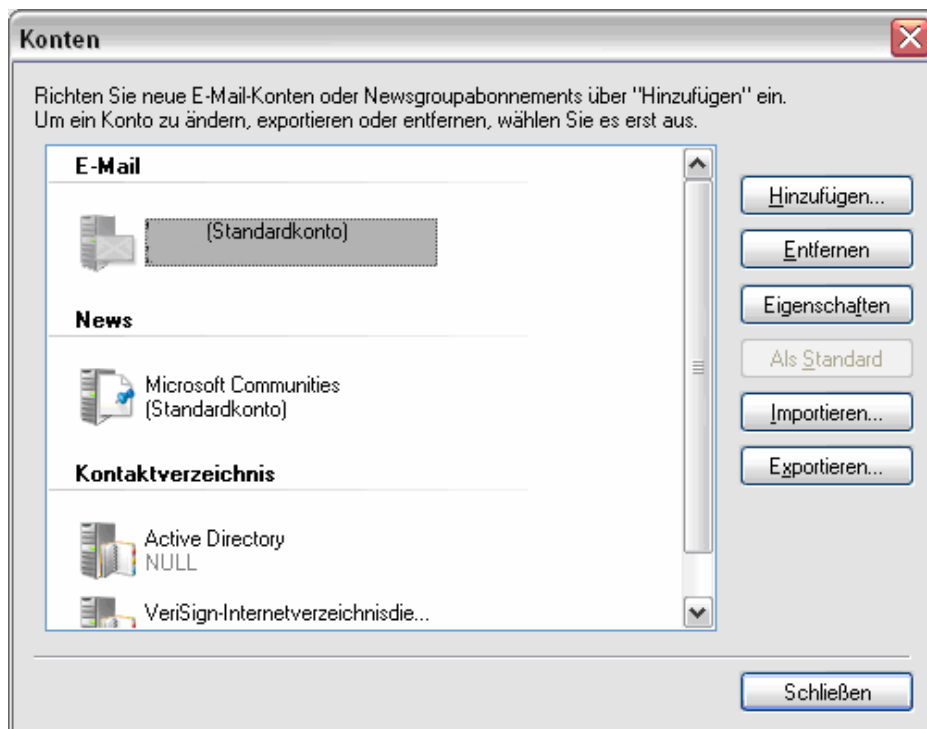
Konten

Richten Sie neue E-Mail-Konten oder Newsgroupabonnements über "Hinzufügen" ein.
Um ein Konto zu ändern, exportieren oder entfernen, wählen Sie es erst aus.

E-Mail

(Standardkonto)

News

Microsoft Communities
(Standardkonto)

Kontaktverzeichnis

Active Directory
NULL

VeriSign-Internetverzeichnisdie...

Hinzufügen...

Entfernen

Eigenschaften

Als Standard

Importieren...

Exportieren...

Schließen